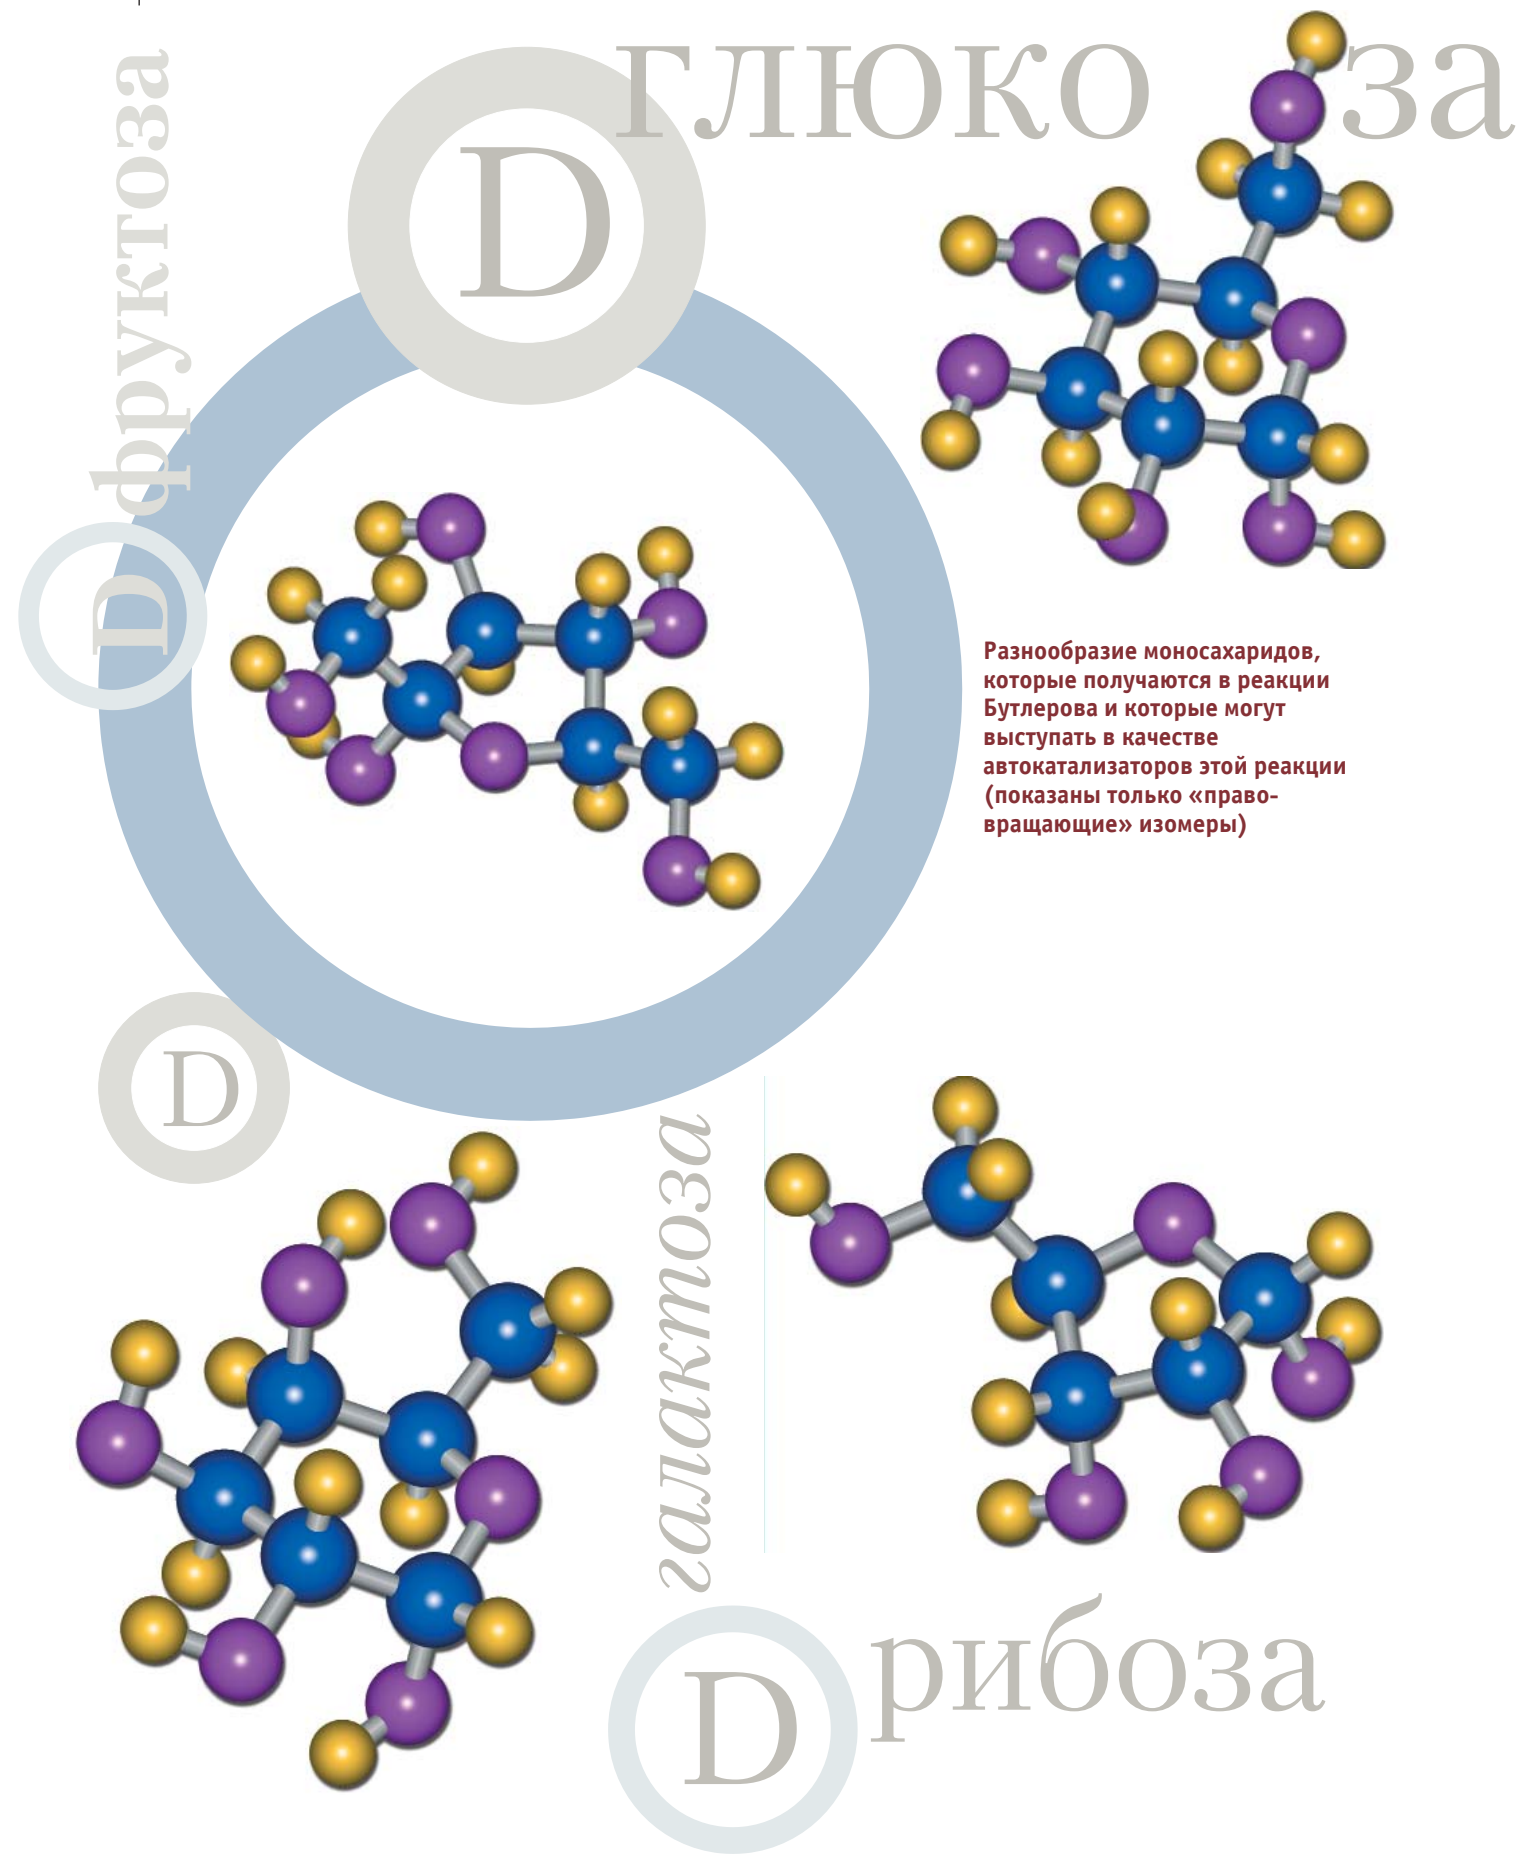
D глюко за

D фруктоза

Разнообразие моносахаридов, которые получаются в реакции Бутлерова и которые могут выступать в качестве автокатализаторов этой реакции (показаны только «правовращающие» изомеры)

D галактоза

D рибоза